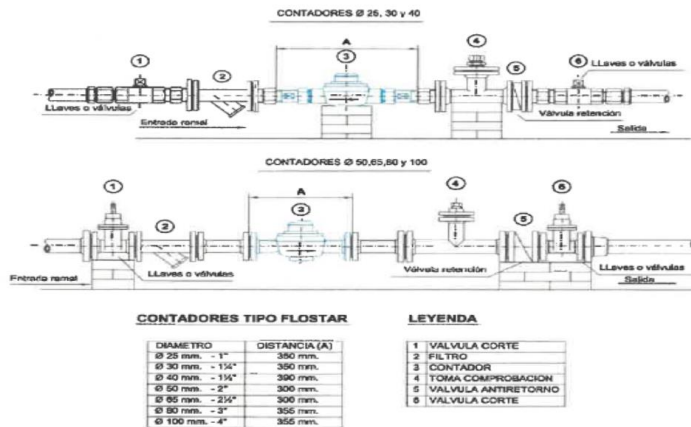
CONTADORES Ø 25, 30 y 40

A

1

2

3

4

5

6

LLaves o válvulas

LLaves o válvulas

Entrada ramal

Válvula retención

Salida

CONTADORES Ø 50,65,80 y 100

A

1

2

3

4

5

6

LLaves o válvulas

Entrada ramal

Válvula retención

LLaves o válvulas

Salida

CONTADORES TIPO FLOSTAR

| DIAMETRO | DISTANCIA (A) |
|---|---|
| Ø 25 mm. - 1" | 350 mm. |
| Ø 30 mm. - 1¼" | 350 mm. |
| Ø 40 mm. - 1½" | 390 mm. |
| Ø 50 mm. - 2" | 300 mm. |
| Ø 65 mm. - 2½" | 300 mm. |
| Ø 80 mm. - 3" | 355 mm. |
| Ø 100 mm. - 4" | 355 mm. |

LEYENDA

| | |
|---|---|
| 1 | VALVULA CORTE |
| 2 | FILTRO |
| 3 | CONTADOR |
| 4 | TOMA COMPROBACION |
| 5 | VALVULA ANTIRETORNO |
| 6 | VALVULA CORTE |